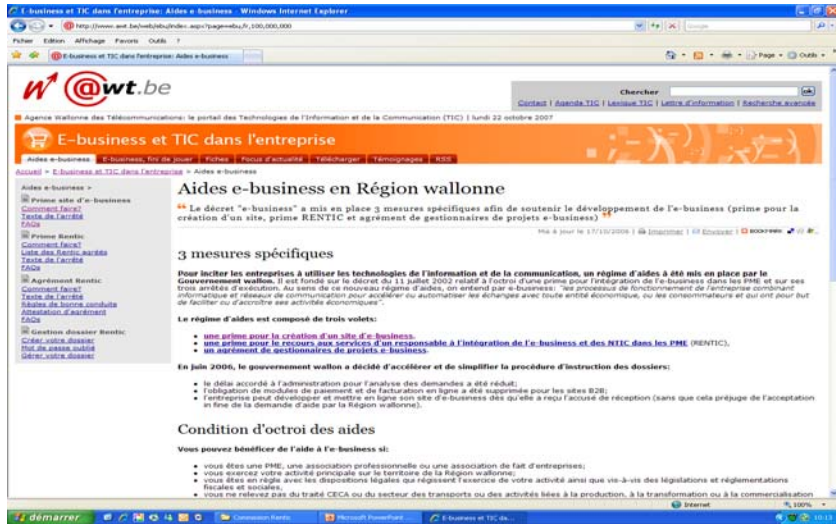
E-business et TIC dans l'entreprise: Aides e-business - Windows Internet Explorer

http://www.awt.be/web/ebu/index.aspx?page=ebu,fr,100,000,000

Fichier Edition Affichage Favoris Outils ?

E-business et TIC dans l'entreprise: Aides e-business

Page · Outils ·

@wt.be

Chercher ok

Contact | Agenda TIC | Lexique TIC | Lettre d'information | Recherche avancée

Agence Wallonne des Télécommunications: le portail des Technologies de l'Information et de la Communication (TIC) | lundi 22 octobre 2007

E-business et TIC dans l'entreprise

Aides e-business | E-business, fini de jouer | Fiches | Focus d'actualité | Télécharger | Témoignages | RSS

Accueil > E-business et TIC dans l'entreprise > Aides e-business

Aides e-business >

Prime site d'e-business
Comment faire?
Texte de l'arrêté
FAQs

Prime Rentic
Comment faire?
Liste des Rentic agréés
Texte de l'arrêté
FAQs

Agrément Rentic
Comment faire?
Texte de l'arrêté
Règles de bonne conduite
Attestation d'agrément
FAQs

Gestion dossier Rentic
Créer votre dossier
Mot de passe oublié
Gérer votre dossier

Aides e-business en Région wallonne

Le décret "e-business" a mis en place 3 mesures spécifiques afin de soutenir le développement de l'e-business (prime pour la création d'un site, prime RENTIC et agrément de gestionnaires de projets e-business)

Mis à jour le 17/10/2006 | Imprimer | Envoyer | Lettre | BOOKMARK

3 mesures spécifiques

Pour inciter les entreprises à utiliser les technologies de l'information et de la communication, un régime d'aides a été mis en place par le Gouvernement wallon. Il est fondé sur le décret du 11 juillet 2002 relatif à l'octroi d'une prime pour l'intégration de l'e-business dans les PME et sur ses trois arrêtés d'exécution. Au sens de ce nouveau régime d'aides, on entend par e-business: "les processus de fonctionnement de l'entreprise combinant informatique et réseaux de communication pour accélérer ou automatiser les échanges avec toute entité économique, ou les consommateurs et qui ont pour but de faciliter ou d'accroître ses activités économiques".

Le régime d'aides est composé de trois volets:

• une prime pour la création d'un site d'e-business,
• une prime pour le recours aux services d'un responsable à l'intégration de l'e-business et des NTIC dans les PME (RENTIC),
• un agrément de gestionnaires de projets e-business.

En juin 2006, le gouvernement wallon a décidé d'accélérer et de simplifier la procédure d'instruction des dossiers:

• le délai accordé à l'administration pour l'analyse des demandes a été réduit;
• l'obligation de modules de paiement et de facturation en ligne a été supprimée pour les sites B2B;
• l'entreprise peut développer et mettre en ligne son site d'e-business dès qu'elle a reçu l'accusé de réception (sans que cela préjuge de l'acceptation in fine de la demande d'aide par la Région wallonne).

Condition d'octroi des aides

Vous pouvez bénéficier de l'aide à l'e-business si:

• vous êtes une PME, une association professionnelle ou une association de fait d'entreprises;
• vous exercez votre activité principale sur le territoire de la Région wallonne;
• vous êtes en règle avec les dispositions légales qui régissent l'exercice de votre activité ainsi que vis-à-vis des législations et réglementations fiscales et sociales,
• vous ne relevez pas du traité CECA ou du secteur des transports ou des activités liées à la production, à la transformation ou à la commercialisation

Internet 100%

démarrer | Connexion Rentic | Microsoft PowerPoint ... | E-business et TIC da... | 10:13